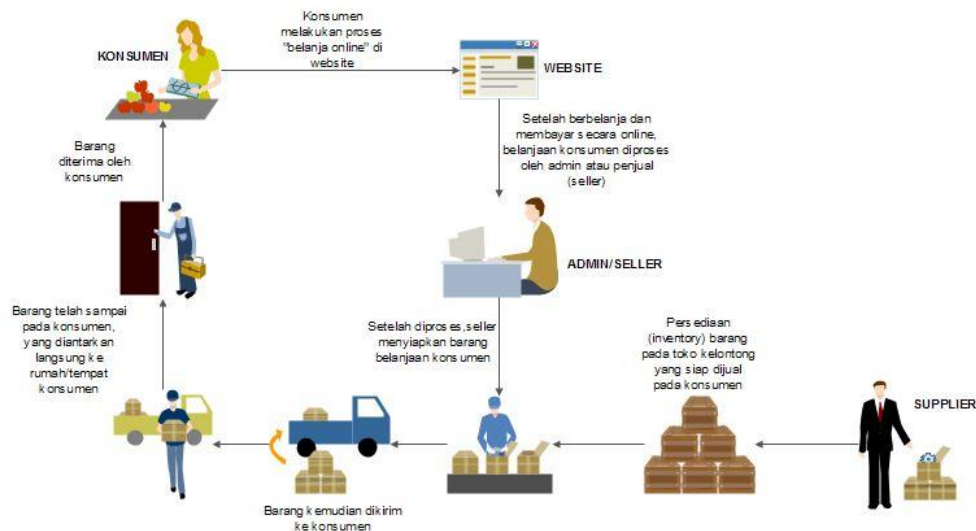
KONSUMEN

Konsumen melakukan proses "belanja online" di website

WEBSITE

Setelah berbelanja dan membayar secara online, belanjaan konsumen diproses oleh admin atau penjual (seller)

ADMIN/SELLER

Barang diterima oleh konsumen

Barang telah sampai pada konsumen, yang diantarkan langsung ke rumah/tempat konsumen

Setelah diproses,seller menyiapkan barang belanjaan konsumen

Persediaan (inventory) barang pada toko kelontong yang siap dijual pada konsumen

SUPPLIER

Barang kemudian dikirim ke konsumen